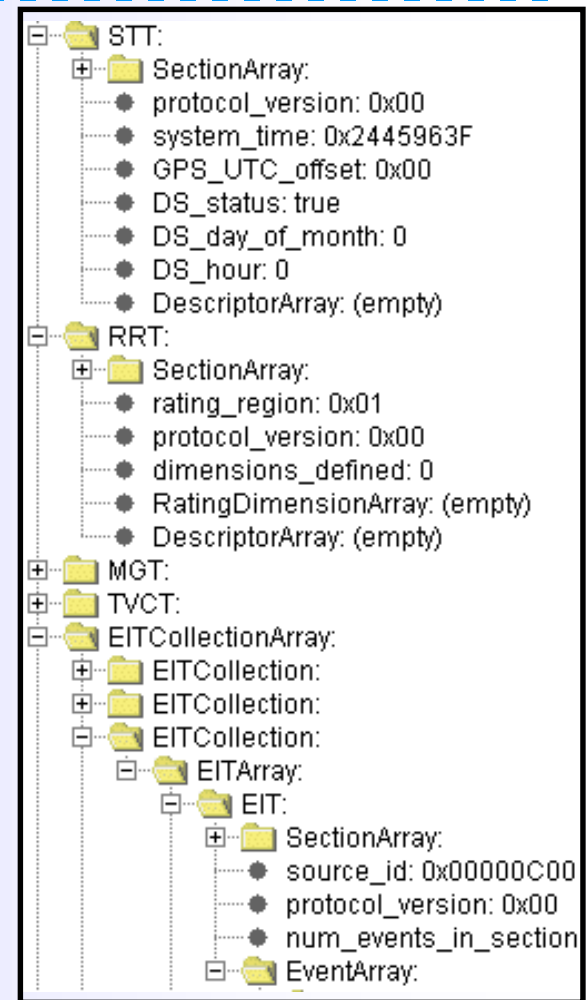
STT:
SectionArray:
protocol_version: 0x00
system_time: 0x2445963F
GPS_UTC_offset: 0x00
DS_status: true
DS_day_of_month: 0
DS_hour: 0
DescriptorArray: (empty)
RRT:
SectionArray:
rating_region: 0x01
protocol_version: 0x00
dimensions_defined: 0
RatingDimensionArray: (empty)
DescriptorArray: (empty)
MGT:
TVCT:
EITCollectionArray:
EITCollection:
EITCollection:
EITCollection:
EITArray:
EIT:
SectionArray:
source_id: 0x00000C00
protocol_version: 0x00
num_events_in_section
EventArray: